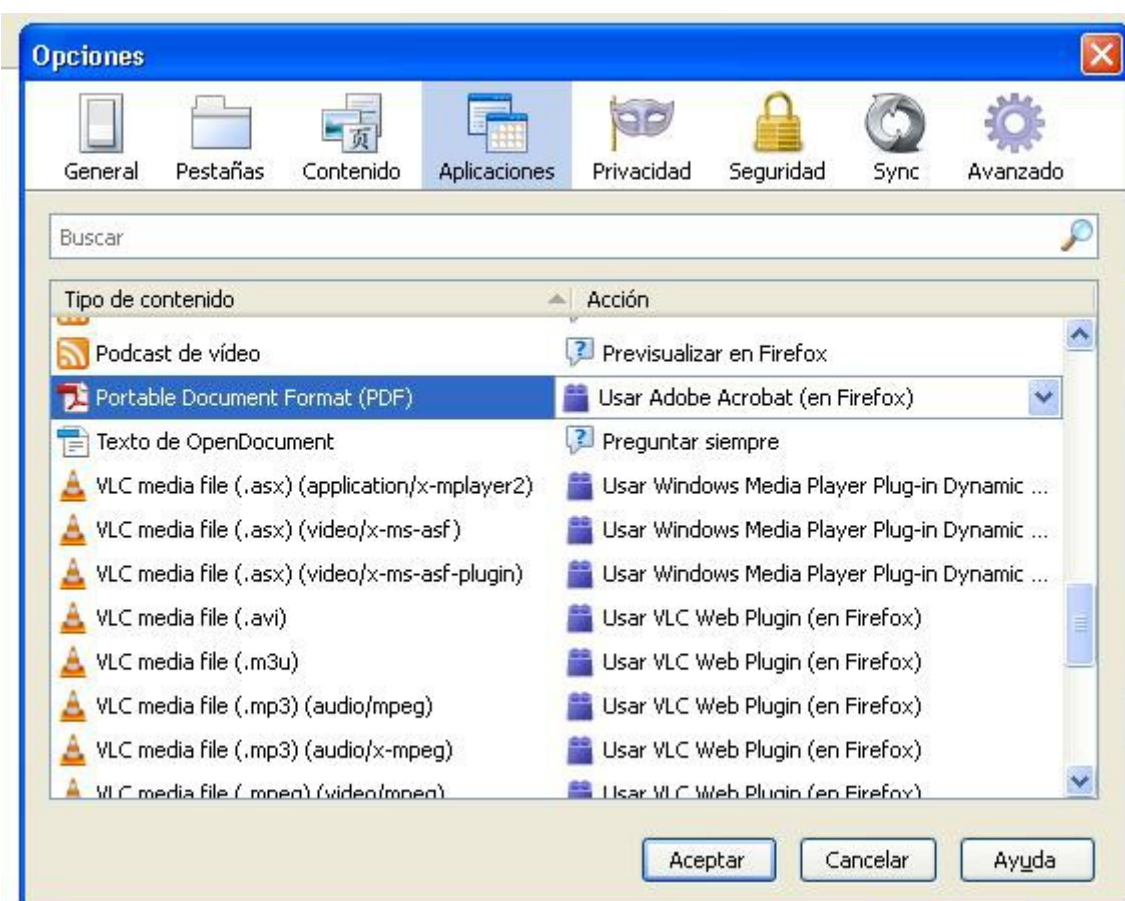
Opciones

General Pestañas Contenido Aplicaciones Privacidad Seguridad Sync Avanzado

Buscar

| Tipo de contenido | Acción |
|---|---|
| Podcast de vídeo | Previsualizar en Firefox |
| Portable Document Format (PDF) | Usar Adobe Acrobat (en Firefox) |
| Texto de OpenDocument | Preguntar siempre |
| VLC media file (.asx) (application/x-mplayer2) | Usar Windows Media Player Plug-in Dynamic ... |
| VLC media file (.asx) (video/x-ms-asf) | Usar Windows Media Player Plug-in Dynamic ... |
| VLC media file (.asx) (video/x-ms-asf-plugin) | Usar Windows Media Player Plug-in Dynamic ... |
| VLC media file (.avi) | Usar VLC Web Plugin (en Firefox) |
| VLC media file (.m3u) | Usar VLC Web Plugin (en Firefox) |
| VLC media file (.mp3) (audio/mpeg) | Usar VLC Web Plugin (en Firefox) |
| VLC media file (.mp3) (audio/x-mpeg) | Usar VLC Web Plugin (en Firefox) |
| VLC media file (.mpeg) (video/mpeg) | Usar VLC Web Plugin (en Firefox) |

Aceptar Cancelar Ayuda